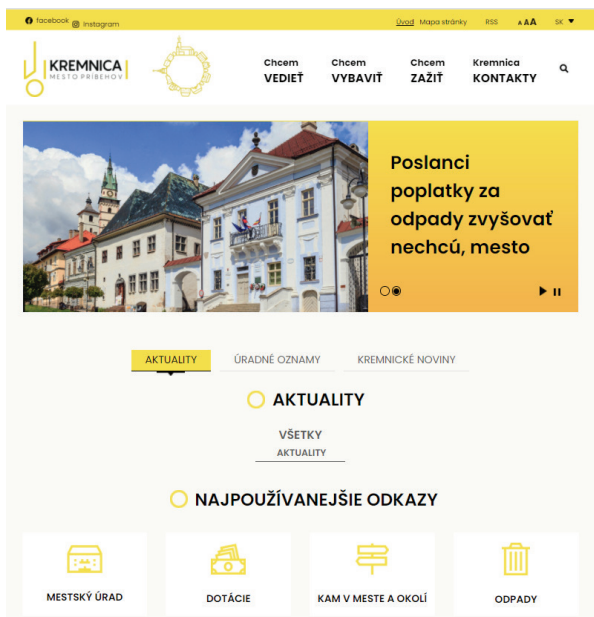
facebook Instagram

Úvod Mapa stránky RSS A A A SK

KREMNICA
MESTO PRÍBEHOV

Chcem VEDIEŤ
Chcem VYBAVIŤ
Chcem ZAŽIŤ
Kremnica KONTAKTY

Poslanci poplatky za odpady zvyšovať nechcú, mesto

AKTUALITY
ÚRADNÉ OZNAMY
KREMNICKÉ NOVINY

AKTUALITY

VŠETKY
AKTUALITY

NAJPOUŽÍVANEJŠIE ODKAZY

MESTSKÝ ÚRAD
DOTÁCIE
KAM V MESTE A OKOLÍ
ODPADY